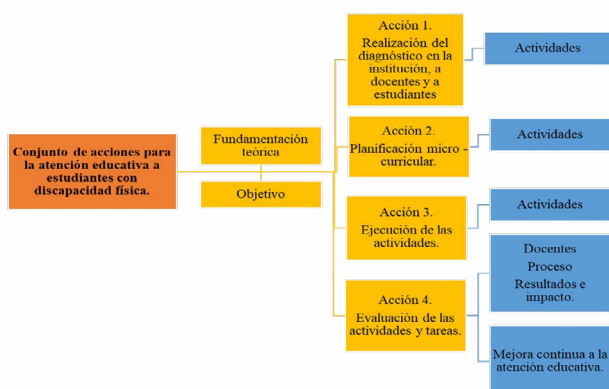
Conjunto de acciones para la atención educativa a estudiantes con discapacidad física.

Fundamentación teórica

Objetivo

Acción 1.
Realización del diagnóstico en la institución, a docentes y a estudiantes

Actividades

Acción 2.
Planificación micro - curricular.

Actividades

Acción 3.
Ejecución de las actividades.

Actividades

Acción 4.
Evaluación de las actividades y tareas.

Docentes
Proceso
Resultados e impacto.

Mejora continua a la atención educativa.